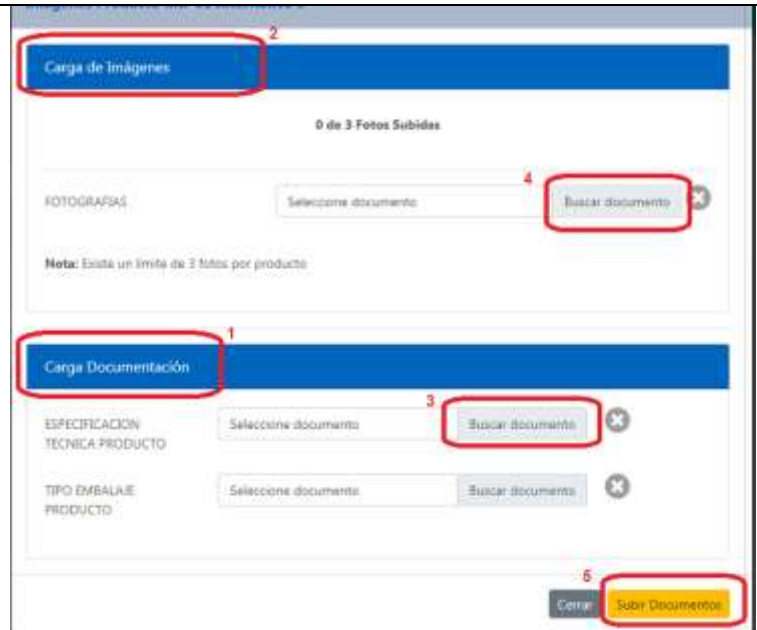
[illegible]

2

Carga de Imágenes

0 de 3 Fotos Subidas

FOTOGRAFIAS

Seleccione documento

4

Buscar documento

Nota: Existe un limite de 3 fotos por producto

1

Carga Documentación

ESPECIFICACION TECNICA PRODUCTO

Seleccione documento

3

Buscar documento

TIPO EMBALAJE PRODUCTO

Seleccione documento

Buscar documento

5

Cerrar

Subir Documentos